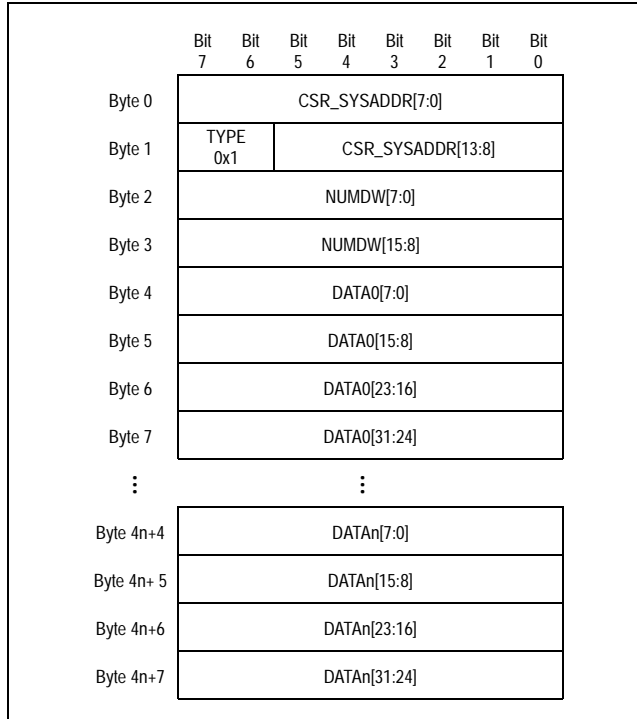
| | Bit 7 | Bit 6 | Bit 5 | Bit 4 | Bit 3 | Bit 2 | Bit 1 | Bit 0 |
|---|---|---|---|---|---|---|---|---|
| Byte 0 | CSR_SYSADDR[7:0] | | | | | | | |
| Byte 1 | TYPE 0x1 | | CSR_SYSADDR[13:8] | | | | | |
| Byte 2 | NUMDW[7:0] | | | | | | | |
| Byte 3 | NUMDW[15:8] | | | | | | | |
| Byte 4 | DATA0[7:0] | | | | | | | |
| Byte 5 | DATA0[15:8] | | | | | | | |
| Byte 6 | DATA0[23:16] | | | | | | | |
| Byte 7 | DATA0[31:24] | | | | | | | |
| ⋮ | ⋮ | | | | | | | |
| Byte 4n+4 | DATAn[7:0] | | | | | | | |
| Byte 4n+ 5 | DATAn[15:8] | | | | | | | |
| Byte 4n+6 | DATAn[23:16] | | | | | | | |
| Byte 4n+7 | DATAn[31:24] | | | | | | | |